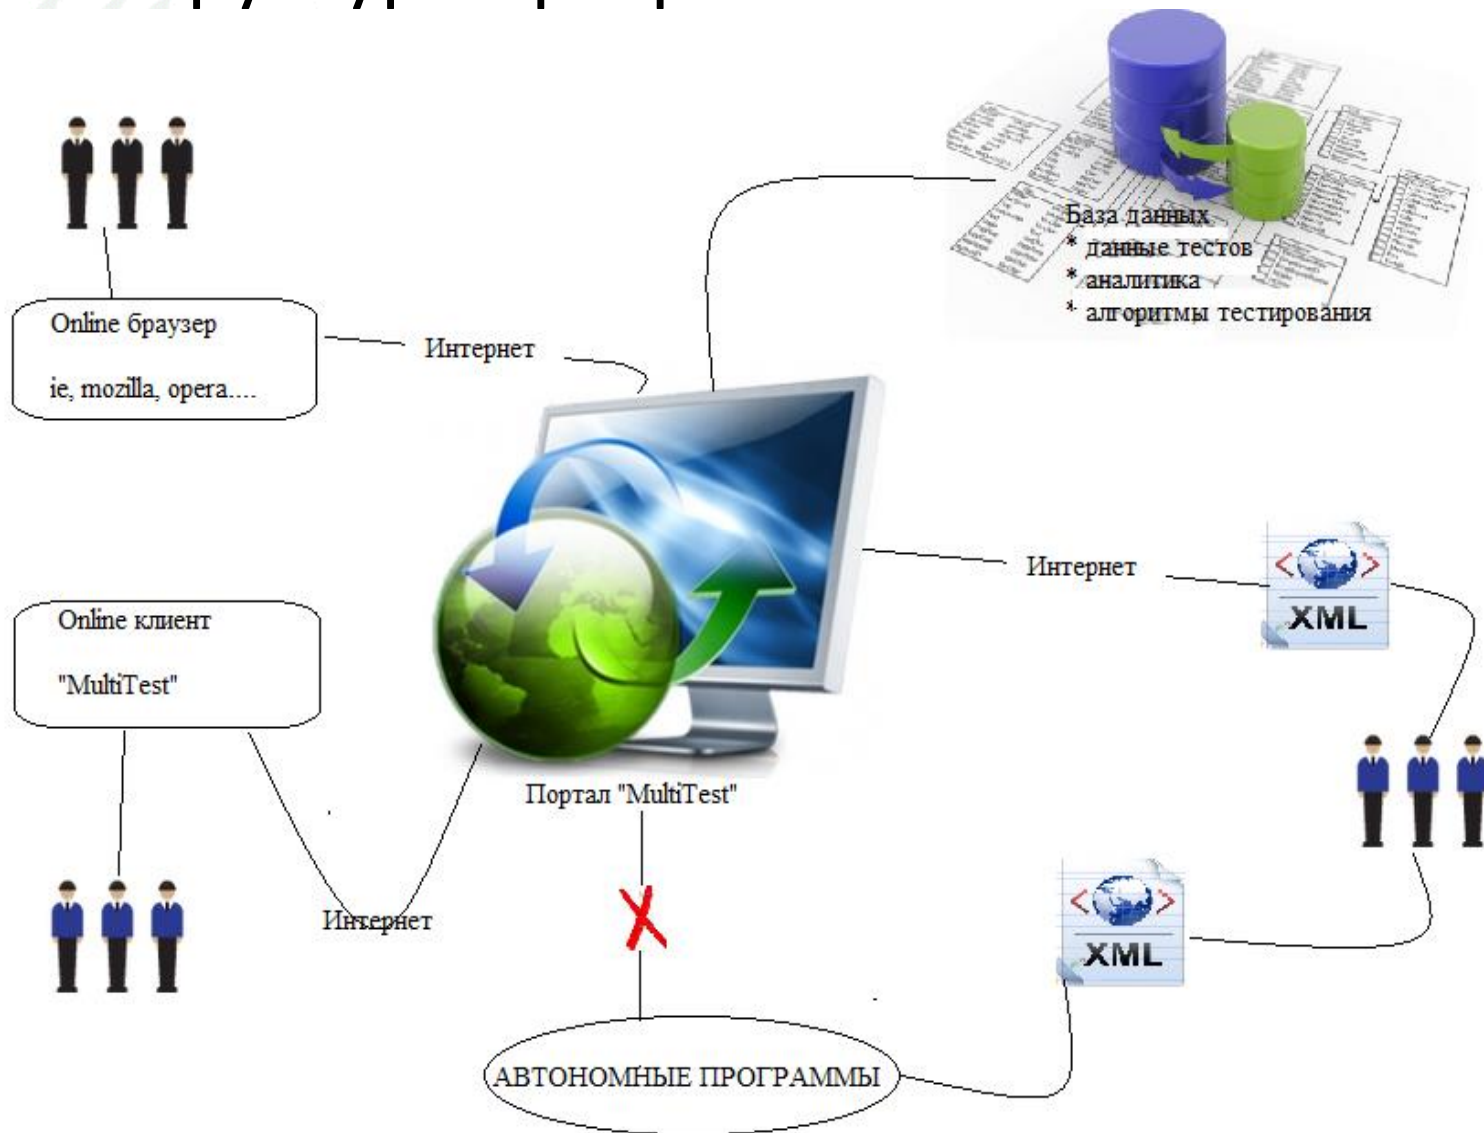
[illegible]

База данных
* данные тестов
* аналитика
* алгоритмы тестирования

Online браузер

ie, mozilla, opera....

Интернет

Интернет

<> XML

Online клиент

"MultiTest"

Портал "MultiTest"

Интернет

<> XML

АВТОНОМНЫЕ ПРОГРАММЫ